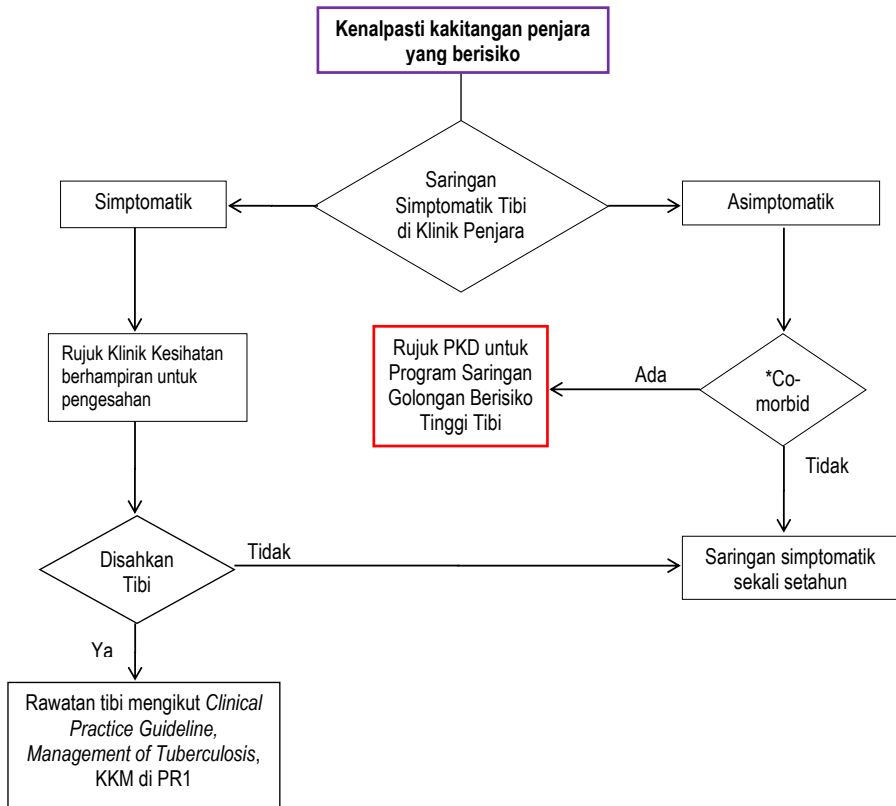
Kenalpasti kakitangan penjara yang berisiko

Saringan Simptomatik Tibi di Klinik Penjara

Simptomatik

Asimptomatik

Rujuk Klinik Kesihatan berhampiran untuk pengesahan

Rujuk PKD untuk Program Saringan Golongan Berisiko Tinggi Tibi

Ada

*Co-morbid

Tidak

Disahkan Tibi

Tidak

Saringan simptomatik sekali setahun

Ya

Rawatan tibi mengikut *Clinical Practice Guideline, Management of Tuberculosis*, KKM di PR1